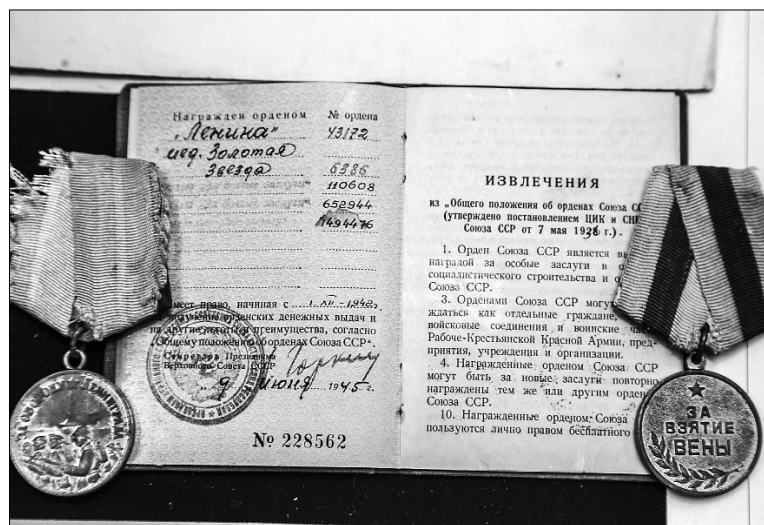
Награжден орденом
„Ленина"
мед. Золотая
Звезда

№ ордена
43172
6336
110608
652944
1494476

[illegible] имеет право, начиная с 1.XII.1942 г. на получение орденских денежных выдач и на другие льготы и преимущества, согласно „Общему положению об орденах Союза ССР".

Секретарь Президиума Верховного Совета СССР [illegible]

9 июня 1945 г.

№ 228562

ИЗВЛЕЧЕНИЯ

из „Общего положения об орденах Союза С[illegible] (утверждено постановлением ЦИК и СН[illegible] Союза ССР от 7 мая 1936 г.).

1. Орден Союза ССР является в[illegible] наградой за особые заслуги в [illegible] социалистического строительства и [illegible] Союза ССР.

2. Орденами Союза ССР могут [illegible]ждаться как отдельные граждане, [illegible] войсковые соединения и воинские ча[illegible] Рабоче-Крестьянской Красной Армии, пред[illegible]приятия, учреждения и организации.

4. Награжденные орденом Союза ССР могут быть за новые заслуги повторно награждены тем же или другим орден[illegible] Союза ССР.

10. Награжденные орденом Союза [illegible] пользуются лично правом бесплатного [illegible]

ЗА ВЗЯТИЕ ВЕНЫ